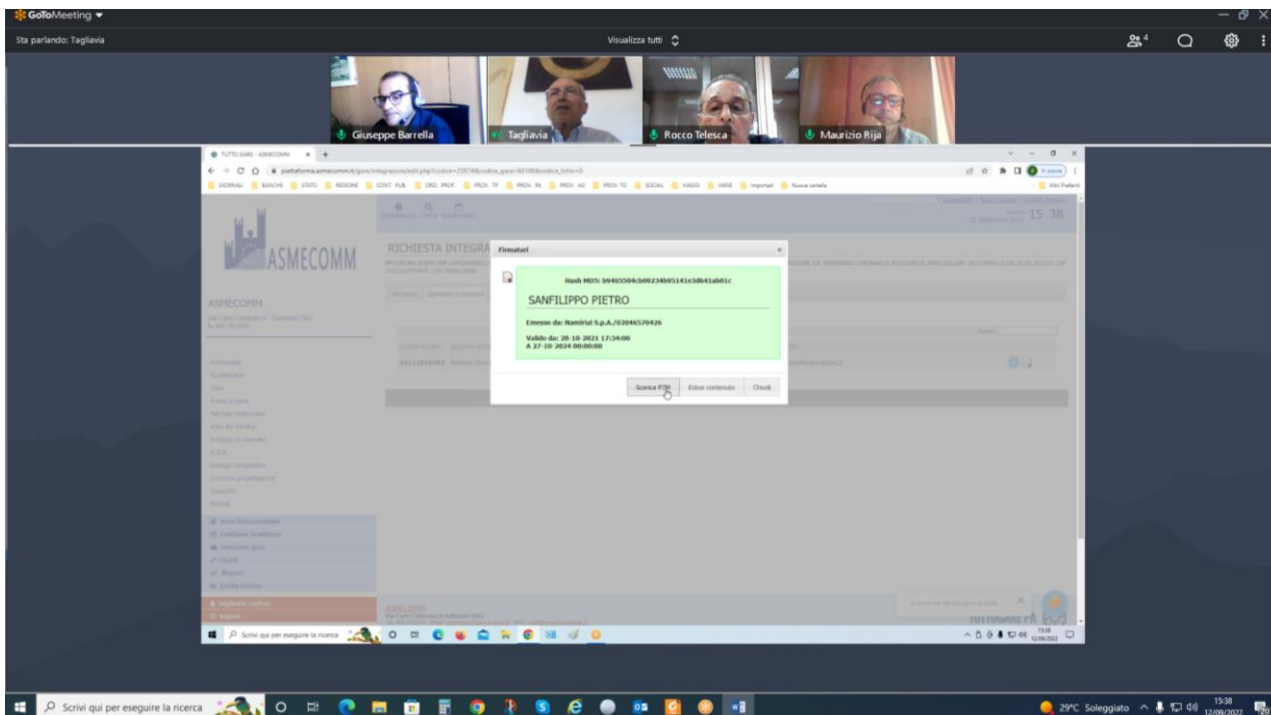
GoToMeeting

Sta parlando: Tagliavia

Visualizza tutti

4

Giuseppe Barrella

Tagliavia

Rocco Telesca

Maurizio Rija

TUTTO GARE - ASMECOMM

ASMECOMM

ASMECOMM

RICHIESTA INTEGRA

15 38

Firmatari

Hash MD5: b9465504cb0923405141e3d641ab01c

SANFILIPPO PIETRO

Emesso da: Namirial S.p.A./02046570426

Valido da: 20-10-2021 17:34:00
A 27-10-2024 00:00:00

Scarica P7M

Estrai contenuto

Chiudi

Scrivi qui per eseguire la ricerca

Scrivi qui per eseguire la ricerca

29°C Soleggiato

15:38
12/09/2022